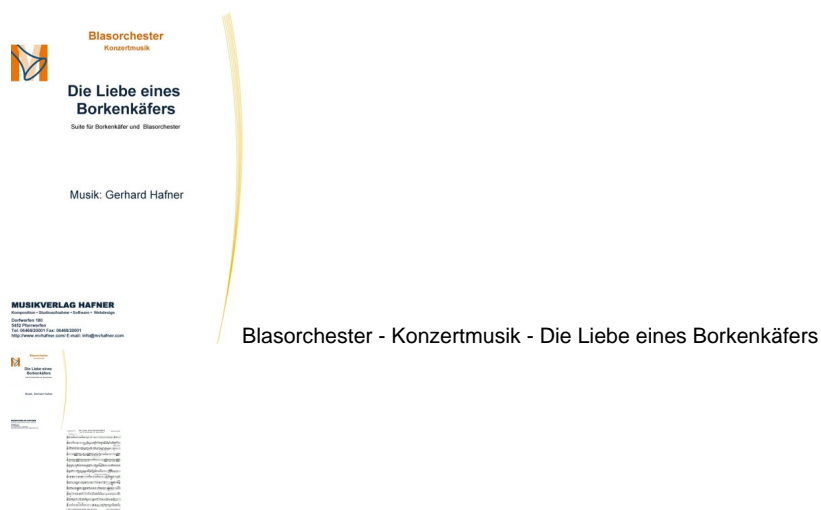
Blasorchester
Konzertmusik

Die Liebe eines Borkenkäfers

Suite für Borkenkäfer und Blasorchester

Musik: Gerhard Hafner

MUSIKVERLAG HAFNER
Komposition • Studioaufnahme • Software • Webdesign
Dorfwerfen 180
5452 Pfarrwerfen
Tel. 06468/20001 Fax: 06468/20001
http://www.mvhafner.com/ E-mail: info@mvhafner.com

Blasorchester - Konzertmusik - Die Liebe eines Borkenkäfers

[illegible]